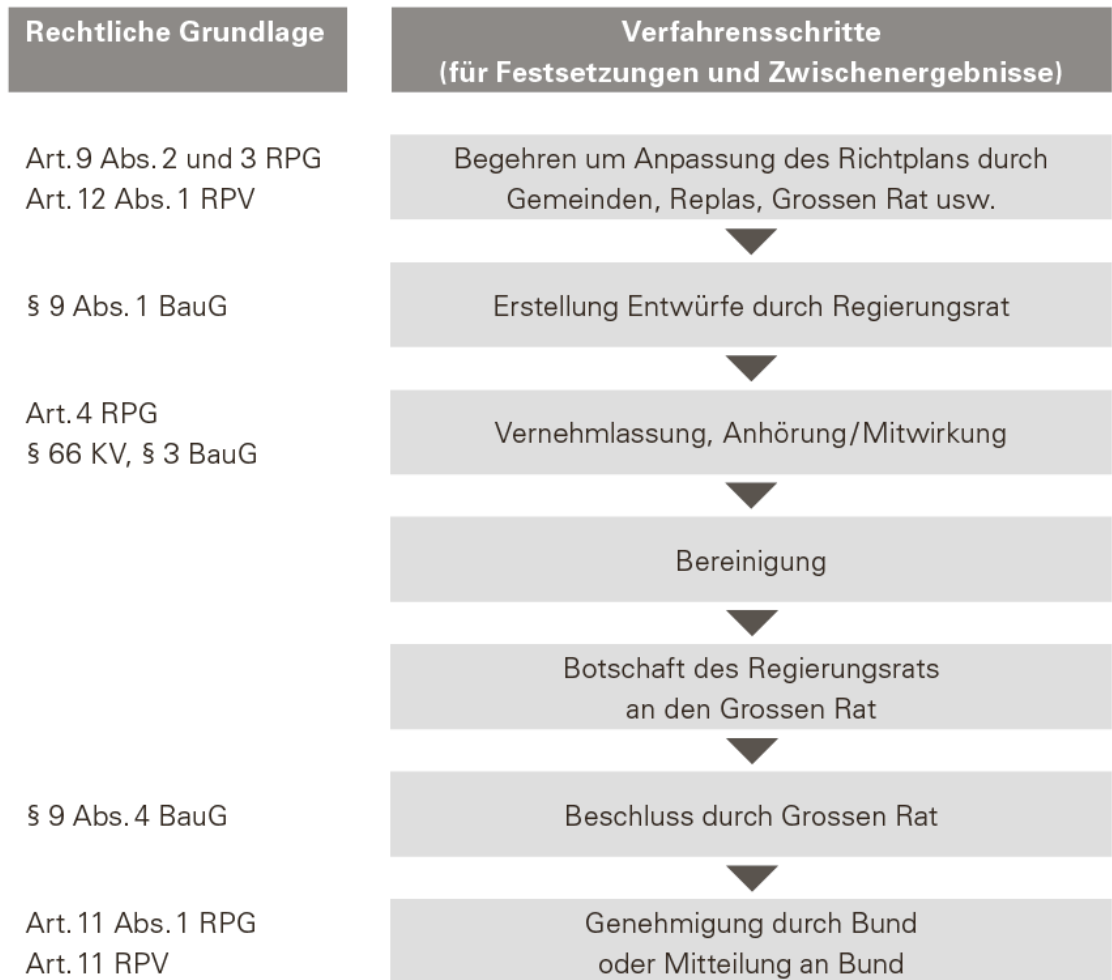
| Rechtliche Grundlage | Verfahrensschritte (für Festsetzungen und Zwischenergebnisse) |
|---|---|
| Art. 9 Abs. 2 und 3 RPG Art. 12 Abs. 1 RPV | Begehren um Anpassung des Richtplans durch Gemeinden, Replas, Grossen Rat usw. |
| § 9 Abs. 1 BauG | Erstellung Entwürfe durch Regierungsrat |
| Art. 4 RPG § 66 KV, § 3 BauG | Vernehmlassung, Anhörung/Mitwirkung |
| | Bereinigung |
| | Botschaft des Regierungsrats an den Grossen Rat |
| § 9 Abs. 4 BauG | Beschluss durch Grossen Rat |
| Art. 11 Abs. 1 RPG Art. 11 RPV | Genehmigung durch Bund oder Mitteilung an Bund |